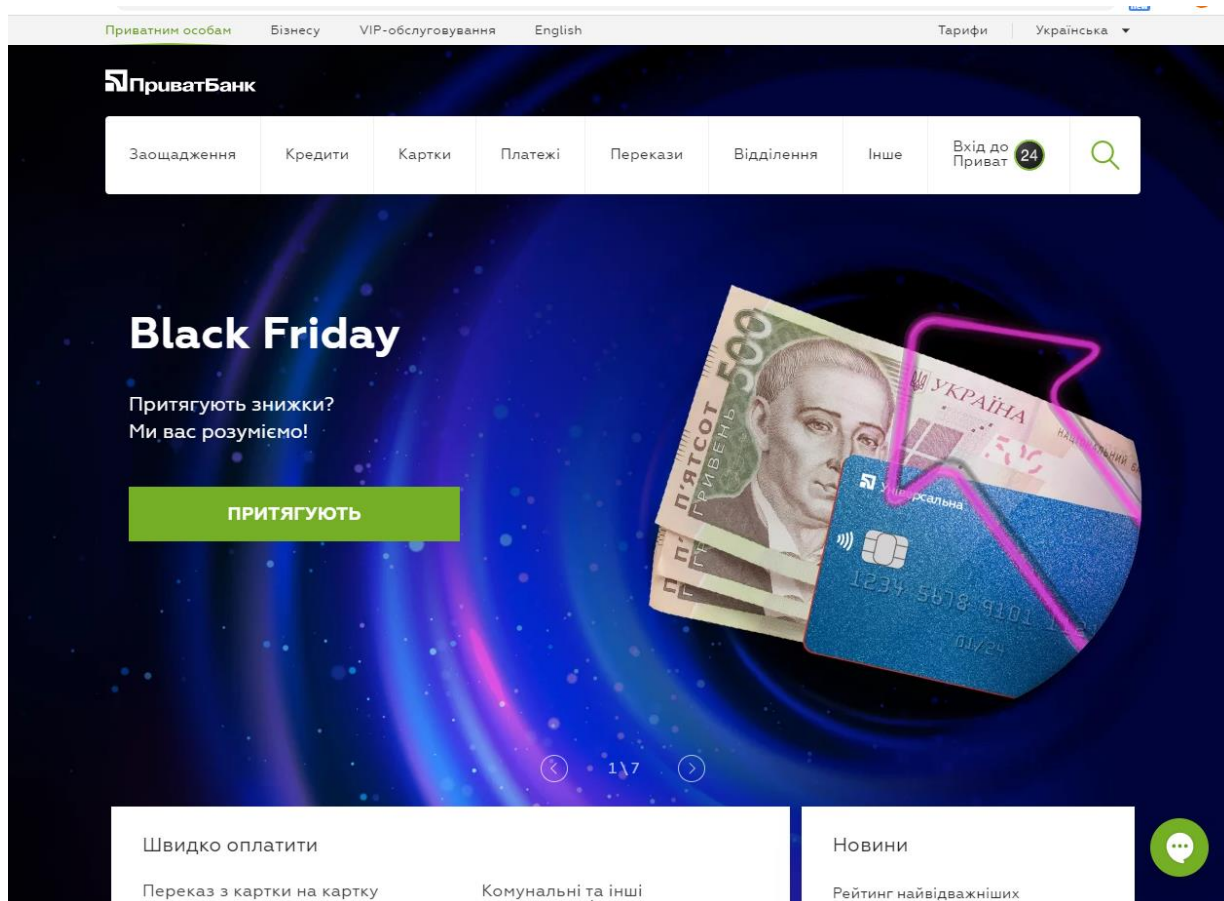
Приватним особам Бізнесу VIP-обслуговування English Тарифи Українська

ПриватБанк

Заощадження Кредити Картки Платежі Перекази Відділення Інше Вхід до Приват 24

Black Friday

Притягують знижки?
Ми вас розуміємо!

ПРИТЯГУЮТЬ

500 П'ЯТСОТ ГРИВЕНЬ УКРАЇНА

Універсальна

1234 5678 9101

01/24

1\7

Швидко оплатити

Переказ з картки на картку

Комунальні та інші

Новини

Рейтинг найвідважніших